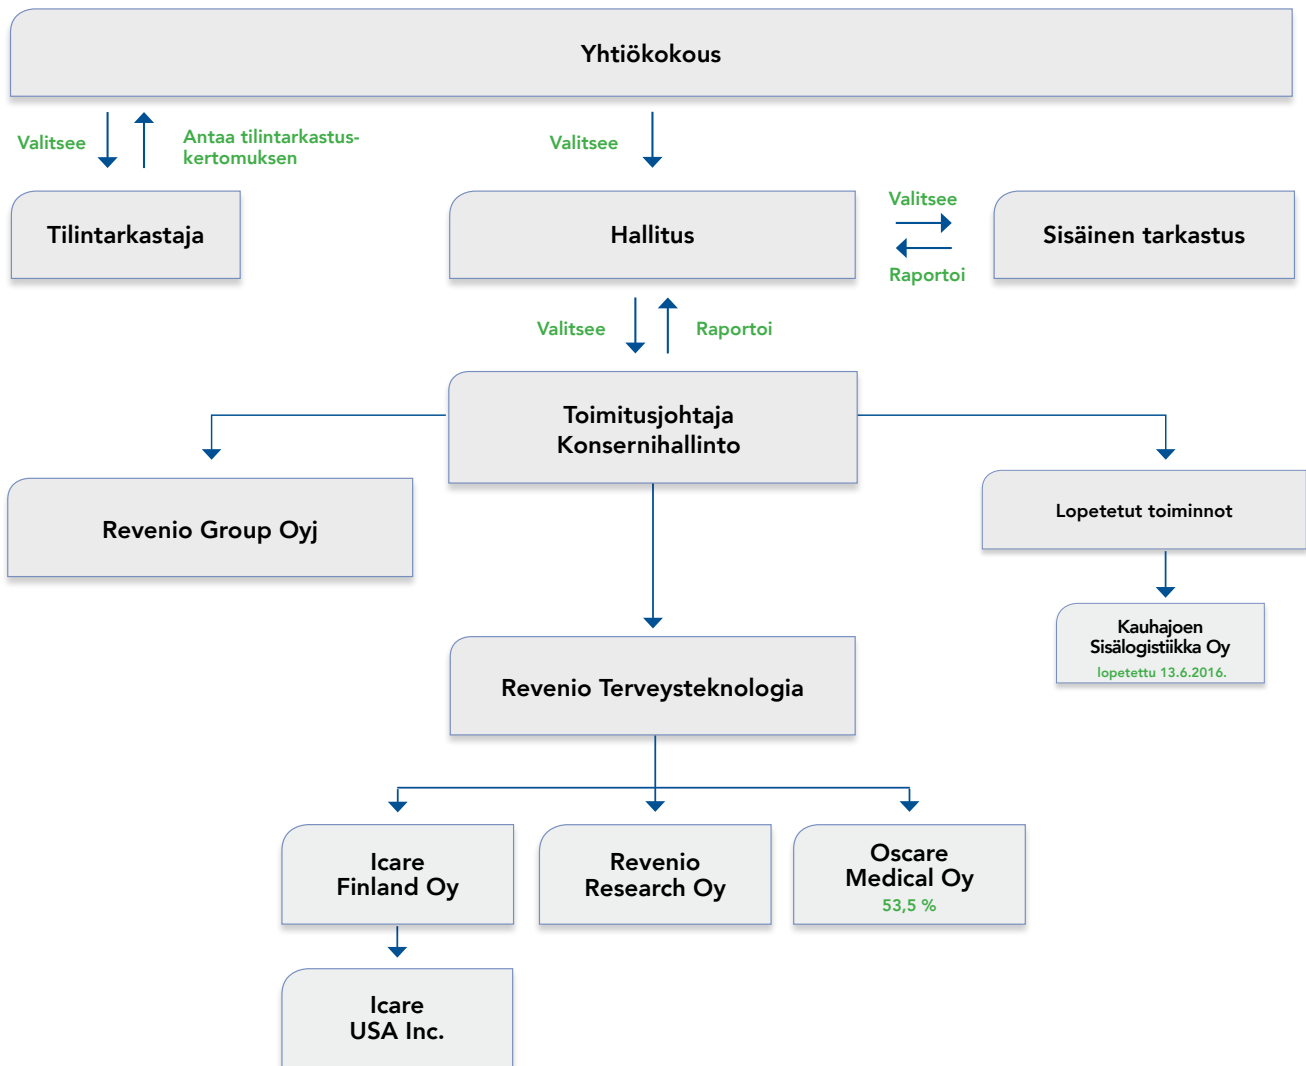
Yhtiökokous

Valitsee

Antaa tilintarkastuskertomuksen

Valitsee

Tilintarkastaja

Hallitus

Valitsee

Raportoi

Sisäinen tarkastus

Valitsee

Raportoi

Toimitusjohtaja
Konsernihallinto

Revenio Group Oyj

Lopetetut toiminnot

Kauhajoen Sisälogistiikka Oy
lopetettu 13.6.2016.

Revenio Terveysteknologia

Icare Finland Oy

Revenio Research Oy

Oscare Medical Oy
53,5 %

Icare USA Inc.